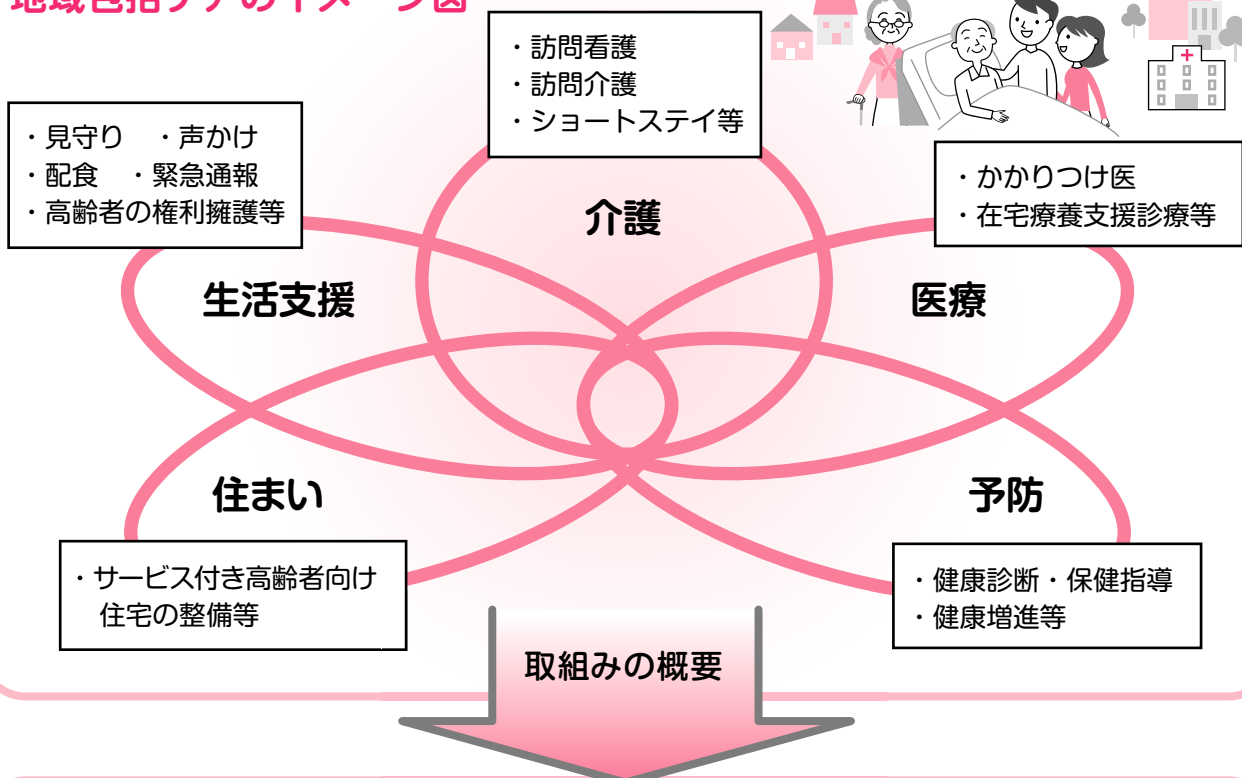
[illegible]

・訪問看護
・訪問介護
・ショートステイ等

・見守り　・声かけ
・配食　・緊急通報
・高齢者の権利擁護等

・かかりつけ医
・在宅療養支援診療等

介護

生活支援

医療

住まい

予防

・サービス付き高齢者向け住宅の整備等

・健康診断・保健指導
・健康増進等

取組みの概要